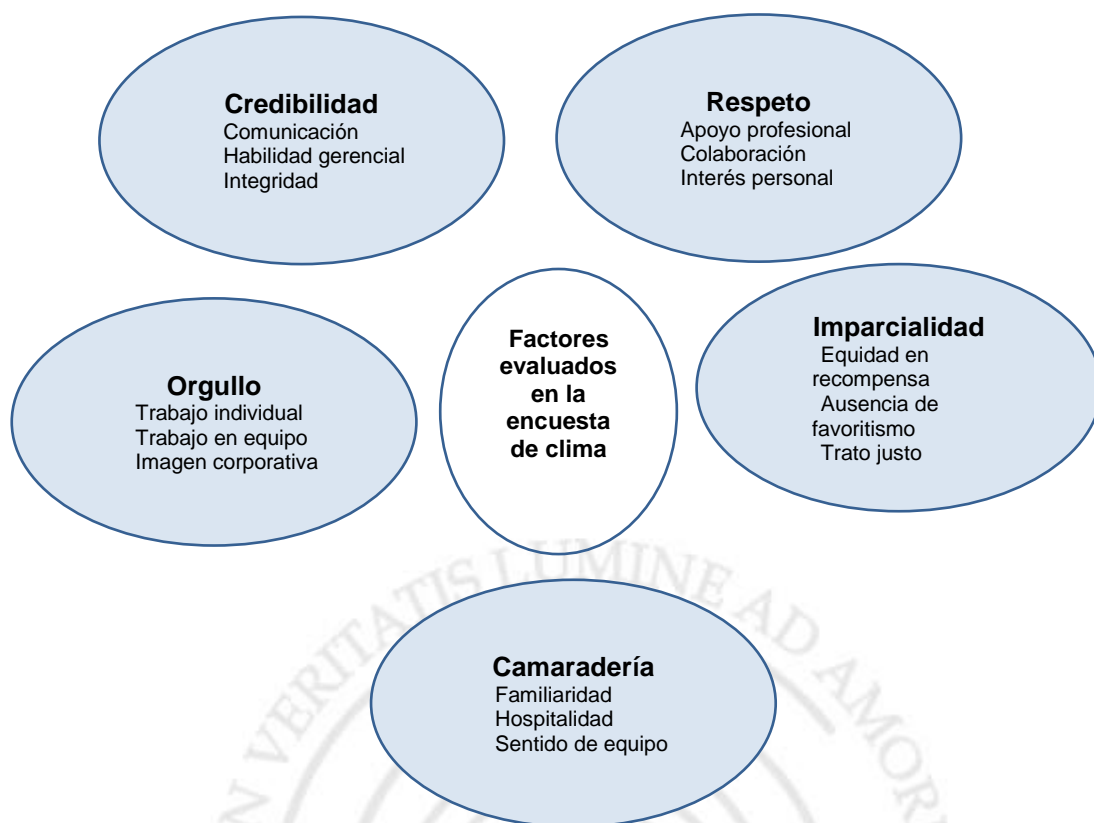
Credibilidad
Comunicación
Habilidad gerencial
Integridad

Respeto
Apoyo profesional
Colaboración
Interés personal

Orgullo
Trabajo individual
Trabajo en equipo
Imagen corporativa

Factores evaluados en la encuesta de clima

Imparcialidad
Equidad en recompensa
Ausencia de favoritismo
Trato justo

Camaradería
Familiaridad
Hospitalidad
Sentido de equipo

IN VERITATIS LUMINE AD AMOR